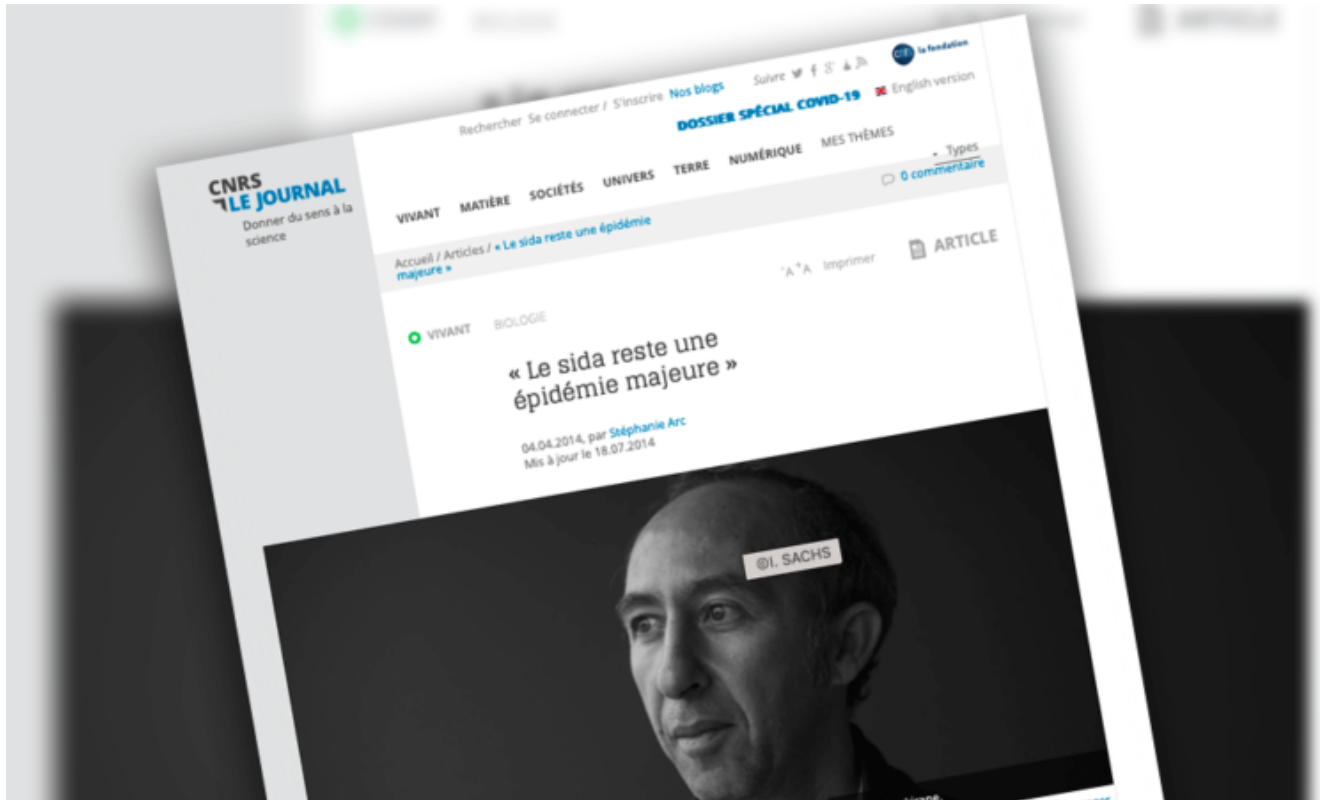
Suivre
la fondation
Rechercher Se connecter / S'inscrire Nos blogs
DOSSIER SPÉCIAL COVID-19
English version

CNRS
LE JOURNAL
Donner du sens à la science

VIVANT MATIÈRE SOCIÉTÉS UNIVERS TERRE NUMÉRIQUE MES THÈMES
Types
0 commentaire

Accueil / Articles / « Le sida reste une épidémie majeure »
-A +A Imprimer
ARTICLE

VIVANT BIOLOGIE

« Le sida reste une épidémie majeure »

04.04.2014, par Stéphanie Arc
Mis à jour le 18.07.2014

©I. SACHS